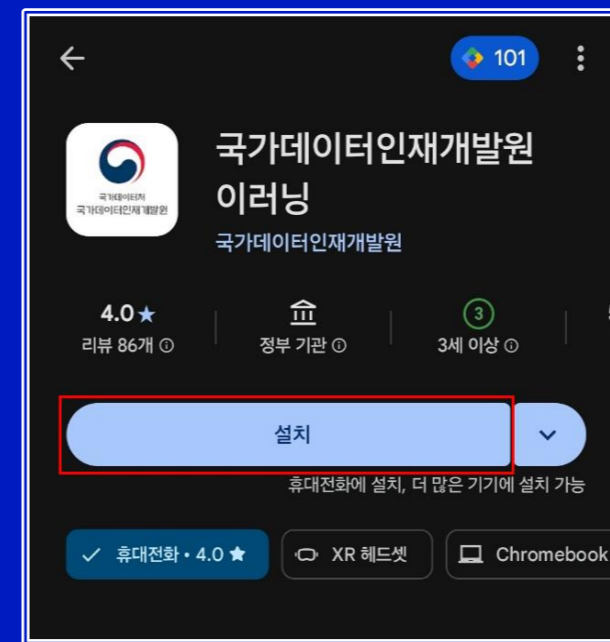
101

국가데이터처
국가데이터인재개발원

국가데이터인재개발원 이러닝
국가데이터인재개발원

4.0★
리뷰 86개 ⓘ

정부 기관 ⓘ

3
3세 이상 ⓘ

설치

휴대전화에 설치, 더 많은 기기에 설치 가능

✓ 휴대전화 • 4.0 ★

XR 헤드셋

Chromebook